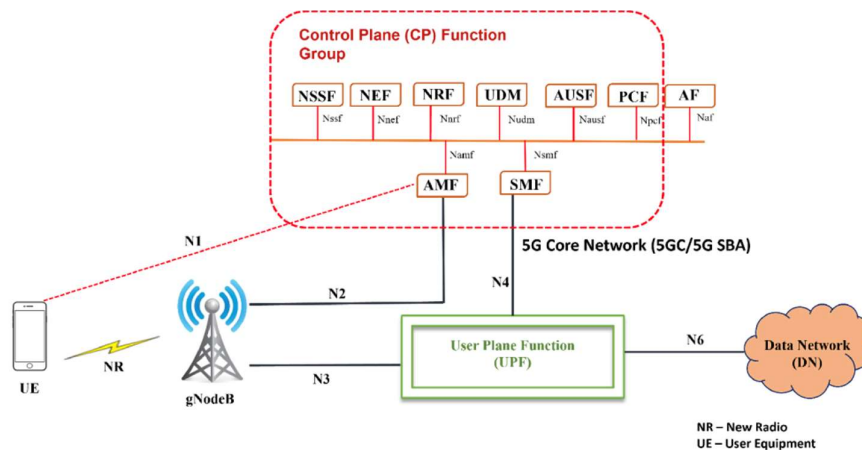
Control Plane (CP) Function Group

NSSF
NEF
NRF
UDM
AUSF
PCF
AF

Nssf
Nnef
Nnrf
Nudm
Nausf
Npcf
Naf

Namf
Nsmf

AMF
SMF

N1

5G Core Network (5GC/5G SBA)

N2
N4

UE
NR
gNodeB

User Plane Function (UPF)

N3
N6

Data Network (DN)

NR – New Radio
UE – User Equipment